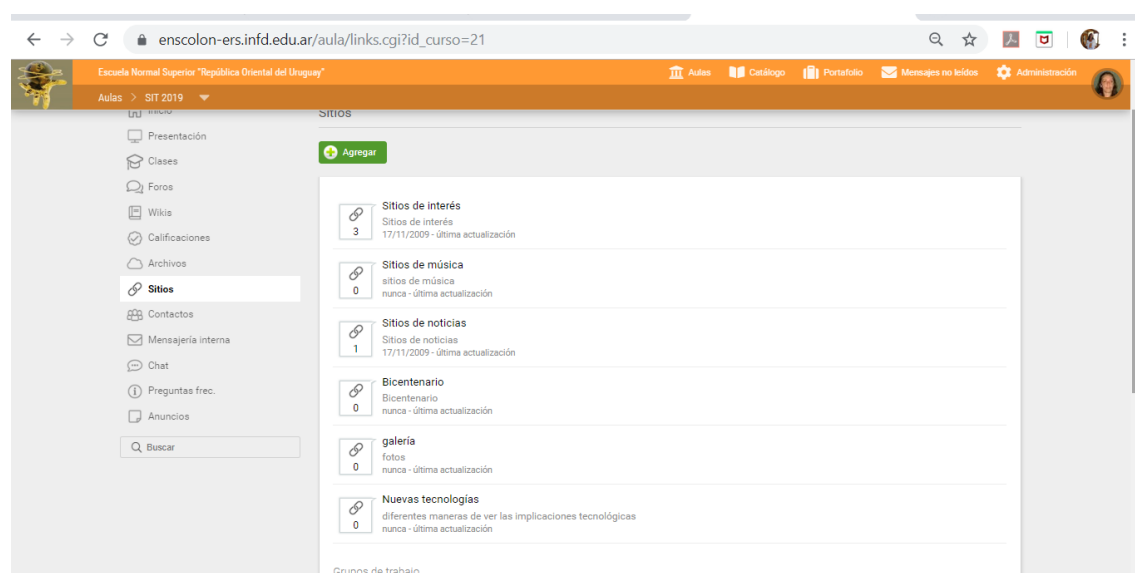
enscolon-ers.infd.edu.ar/aula/links.cgi?id_curso=21

Escuela Normal Superior "República Oriental del Uruguay"

Aulas Catálogo Portafolio Mensajes no leídos Administración

Aulas > SIT 2019

Inicio
Presentación
Clases
Foros
Wikis
Calificaciones
Archivos
Sitios
Contactos
Mensajería interna
Chat
Preguntas frec.
Anuncios

Buscar

Sitios

Agregar

3
Sitios de interés
Sitios de interés
17/11/2009 - última actualización

0
Sitios de música
sitios de música
nunca - última actualización

1
Sitios de noticias
Sitios de noticias
17/11/2009 - última actualización

0
Bicentenario
Bicentenario
nunca - última actualización

0
galería
fotos
nunca - última actualización

0
Nuevas tecnologías
diferentes maneras de ver las implicaciones tecnológicas
nunca - última actualización

Grupos de trabajo